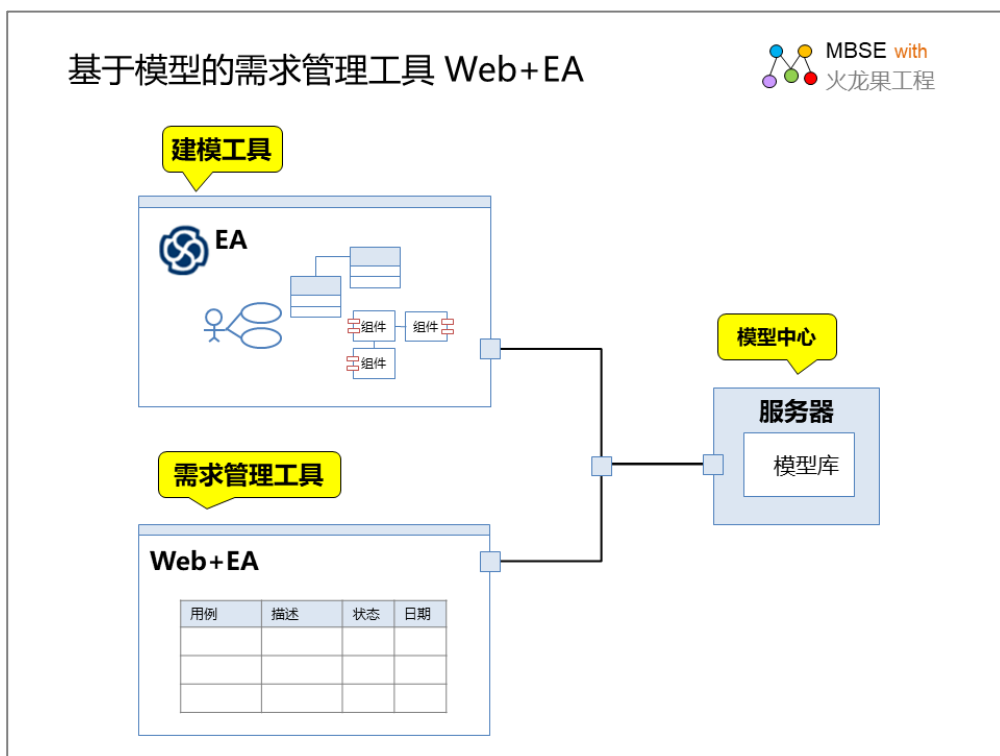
基于模型的需求管理工具 Web+EA

MBSE with
火龙果工程

建模工具

EA

组件
组件
组件

模型中心

服务器

模型库

需求管理工具

Web+EA

| 用例 | 描述 | 状态 | 日期 |
|---|---|---|---|
| | | | |
| | | | |
| | | | |